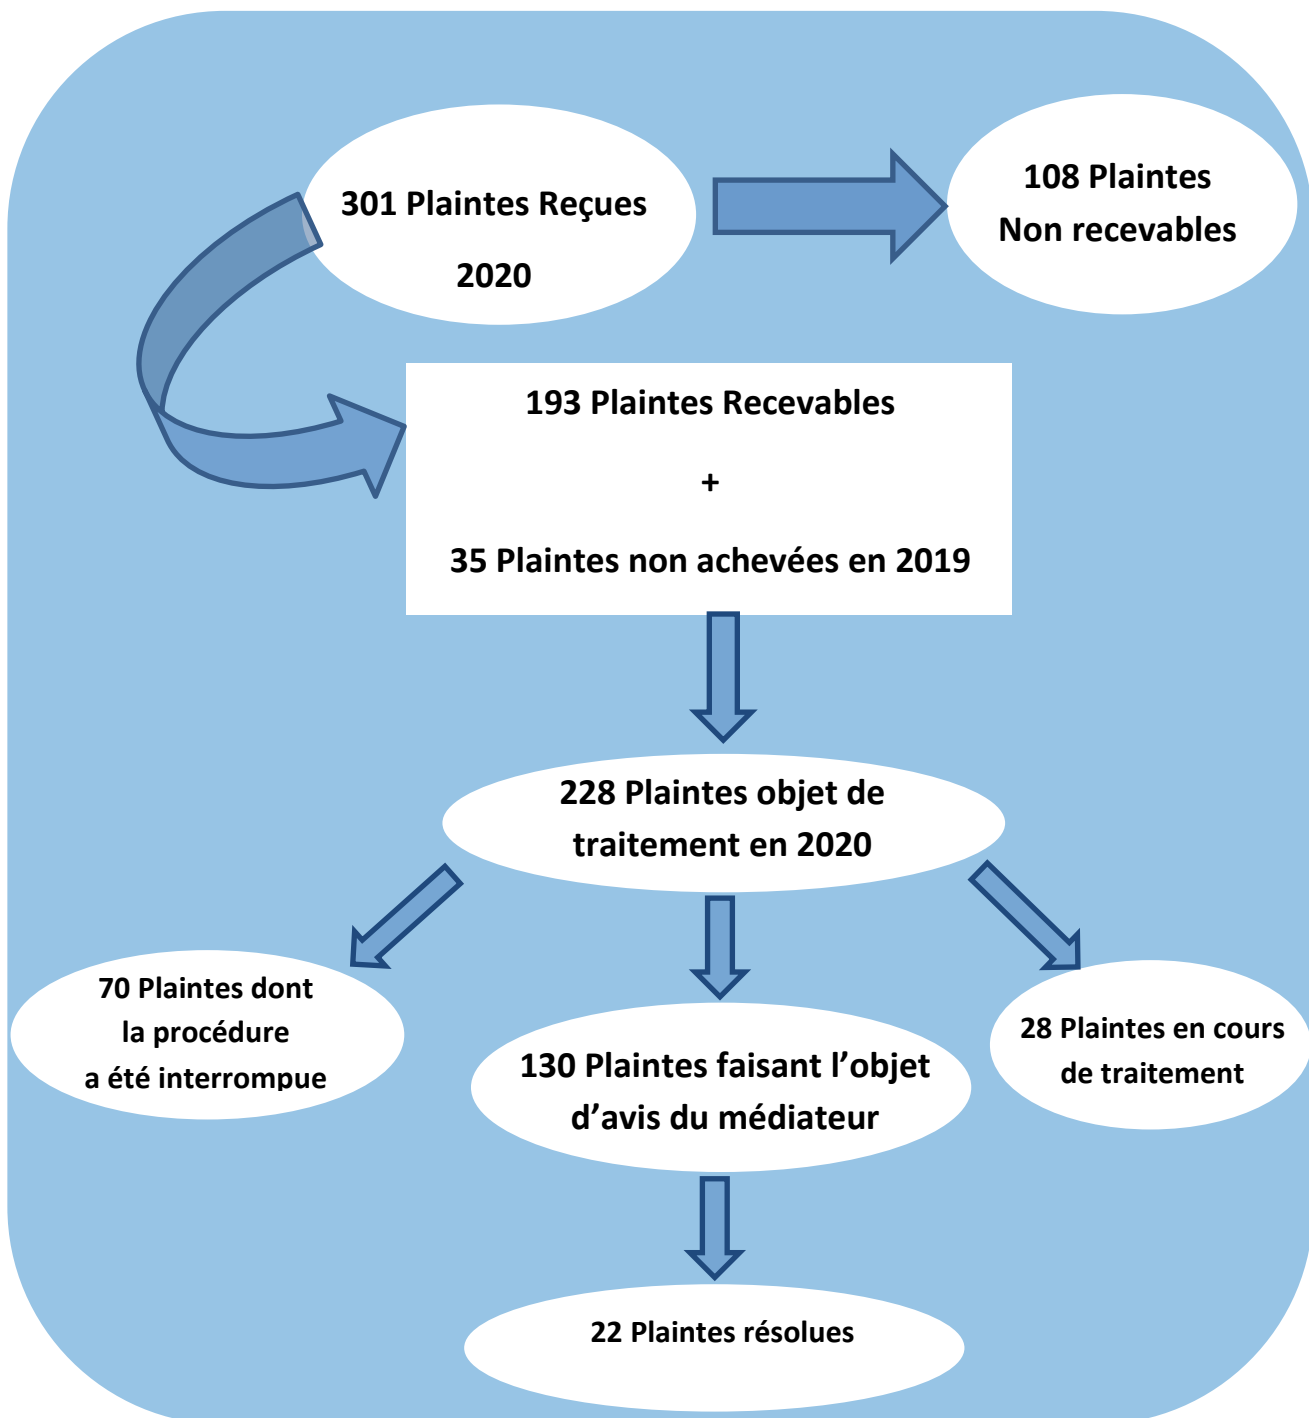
301 Plaintes Reçues

2020

108 Plaintes
Non recevables

193 Plaintes Recevables

+

35 Plaintes non achevées en 2019

228 Plaintes objet de traitement en 2020

70 Plaintes dont la procédure a été interrompue

130 Plaintes faisant l'objet d'avis du médiateur

28 Plaintes en cours de traitement

22 Plaintes résolues